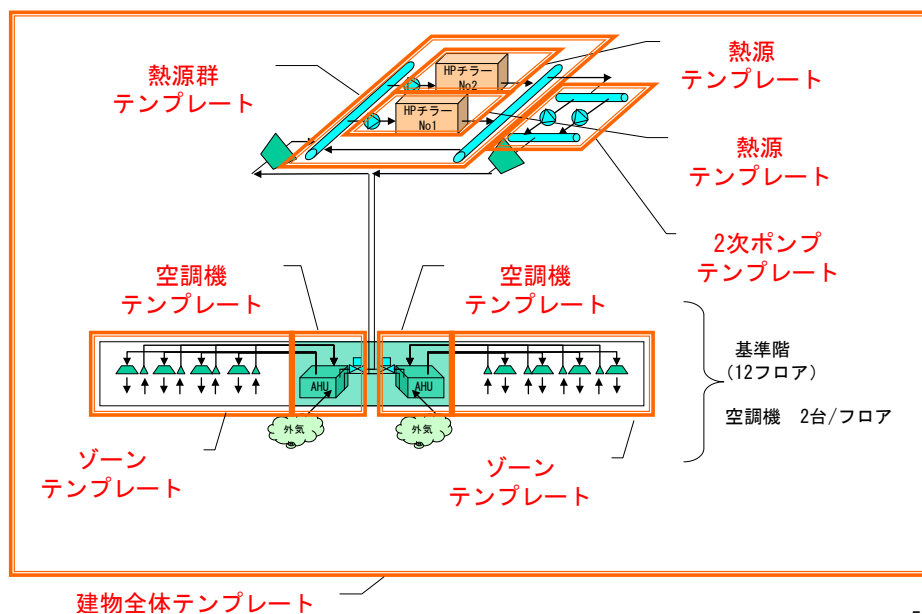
熱源群
テンプレート

熱源
テンプレート

HPチラー
No2

HPチラー
No1

熱源
テンプレート

2次ポンプ
テンプレート

空調機
テンプレート

空調機
テンプレート

AHU

AHU

基準階
(12フロア)

空調機　2台/フロア

外気

外気

ゾーン
テンプレート

ゾーン
テンプレート

建物全体テンプレート